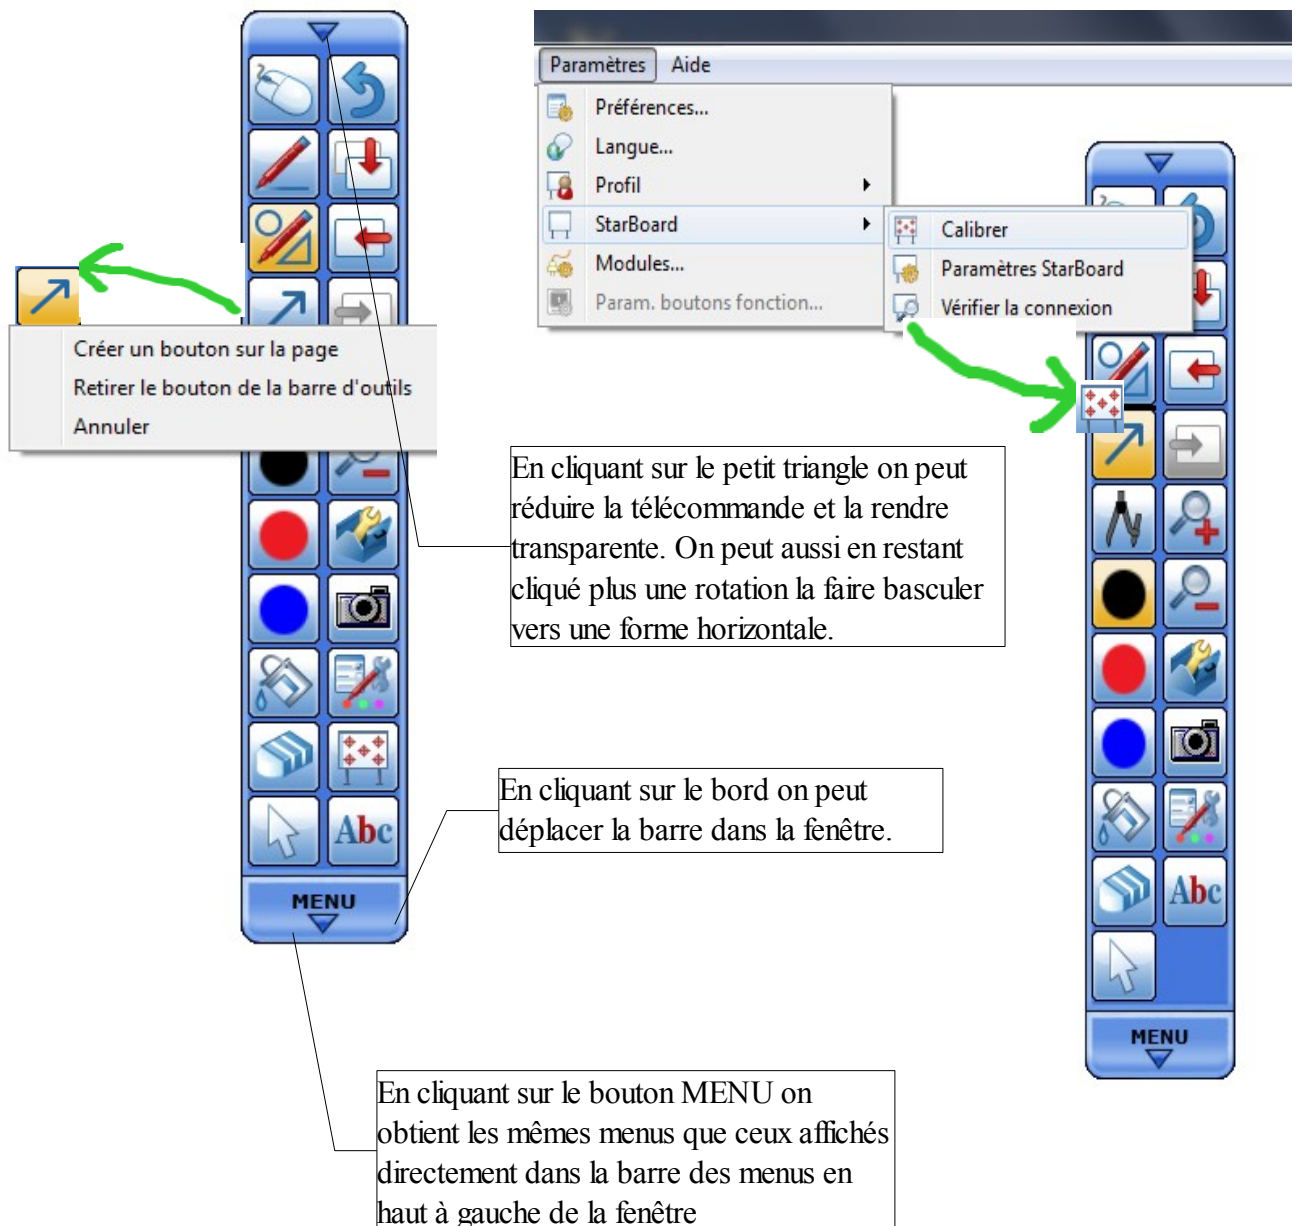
Paramètres Aide

Préférences...
Langue...
Profil
StarBoard
Modules...
Param. boutons fonction...

Calibrer
Paramètres StarBoard
Vérifier la connexion

Créer un bouton sur la page
Retirer le bouton de la barre d'outils
Annuler

Abc

MENU

En cliquant sur le petit triangle on peut réduire la télécommande et la rendre transparente. On peut aussi en restant cliqué plus une rotation la faire basculer vers une forme horizontale.

En cliquant sur le bord on peut déplacer la barre dans la fenêtre.

Abc

MENU

En cliquant sur le bouton MENU on obtient les mêmes menus que ceux affichés directement dans la barre des menus en haut à gauche de la fenêtre